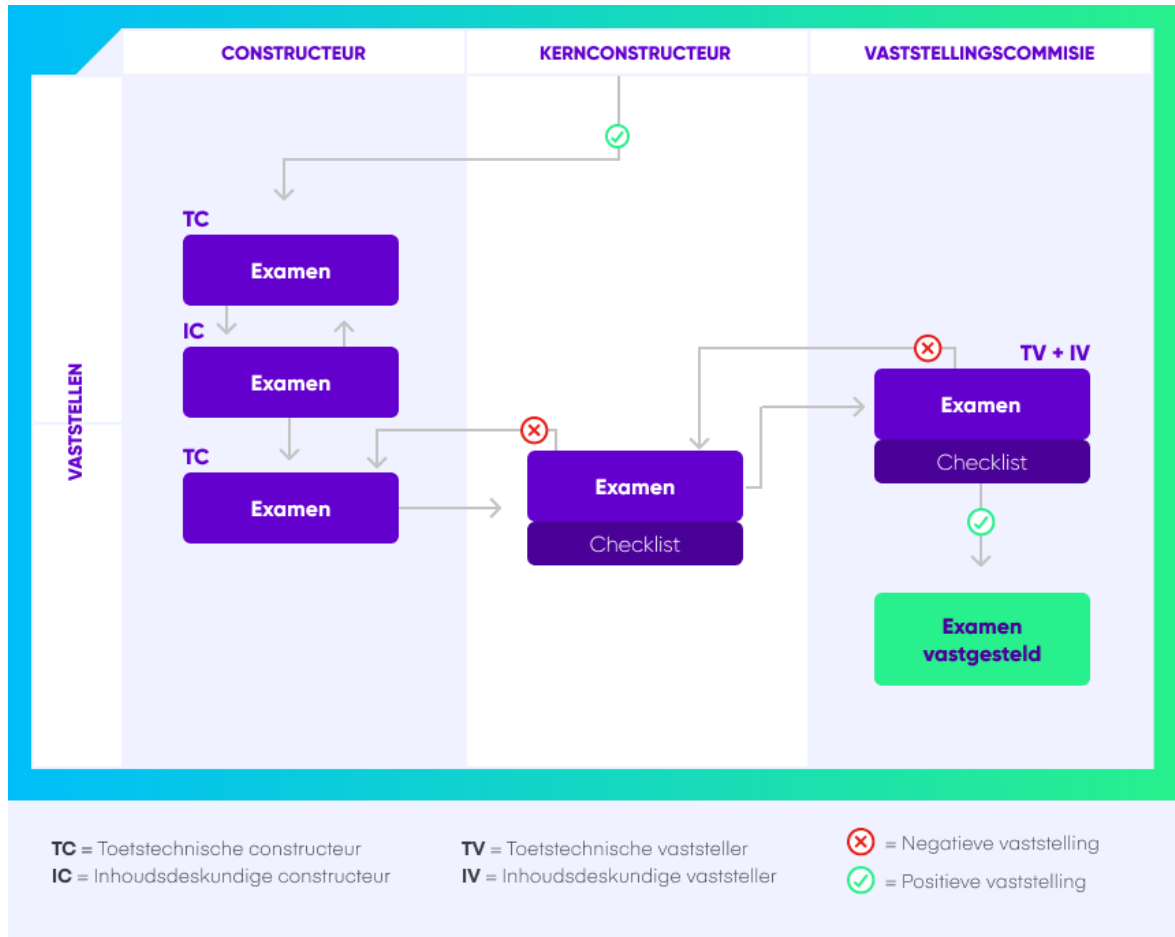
CONSTRUCTEUR

KERNCONSTRUCTEUR

VASTSTELLINGSCOMMISIE

VASTSTELLEN

TC

Examen

IC

Examen

TC

Examen

Examen

Checklist

TV + IV

Examen

Checklist

Examen vastgesteld

**TC** = Toetstechnische constructeur
**IC** = Inhoudsdeskundige constructeur

**TV** = Toetstechnische vaststeller
**IV** = Inhoudsdeskundige vaststeller

= Negatieve vaststelling
= Positieve vaststelling